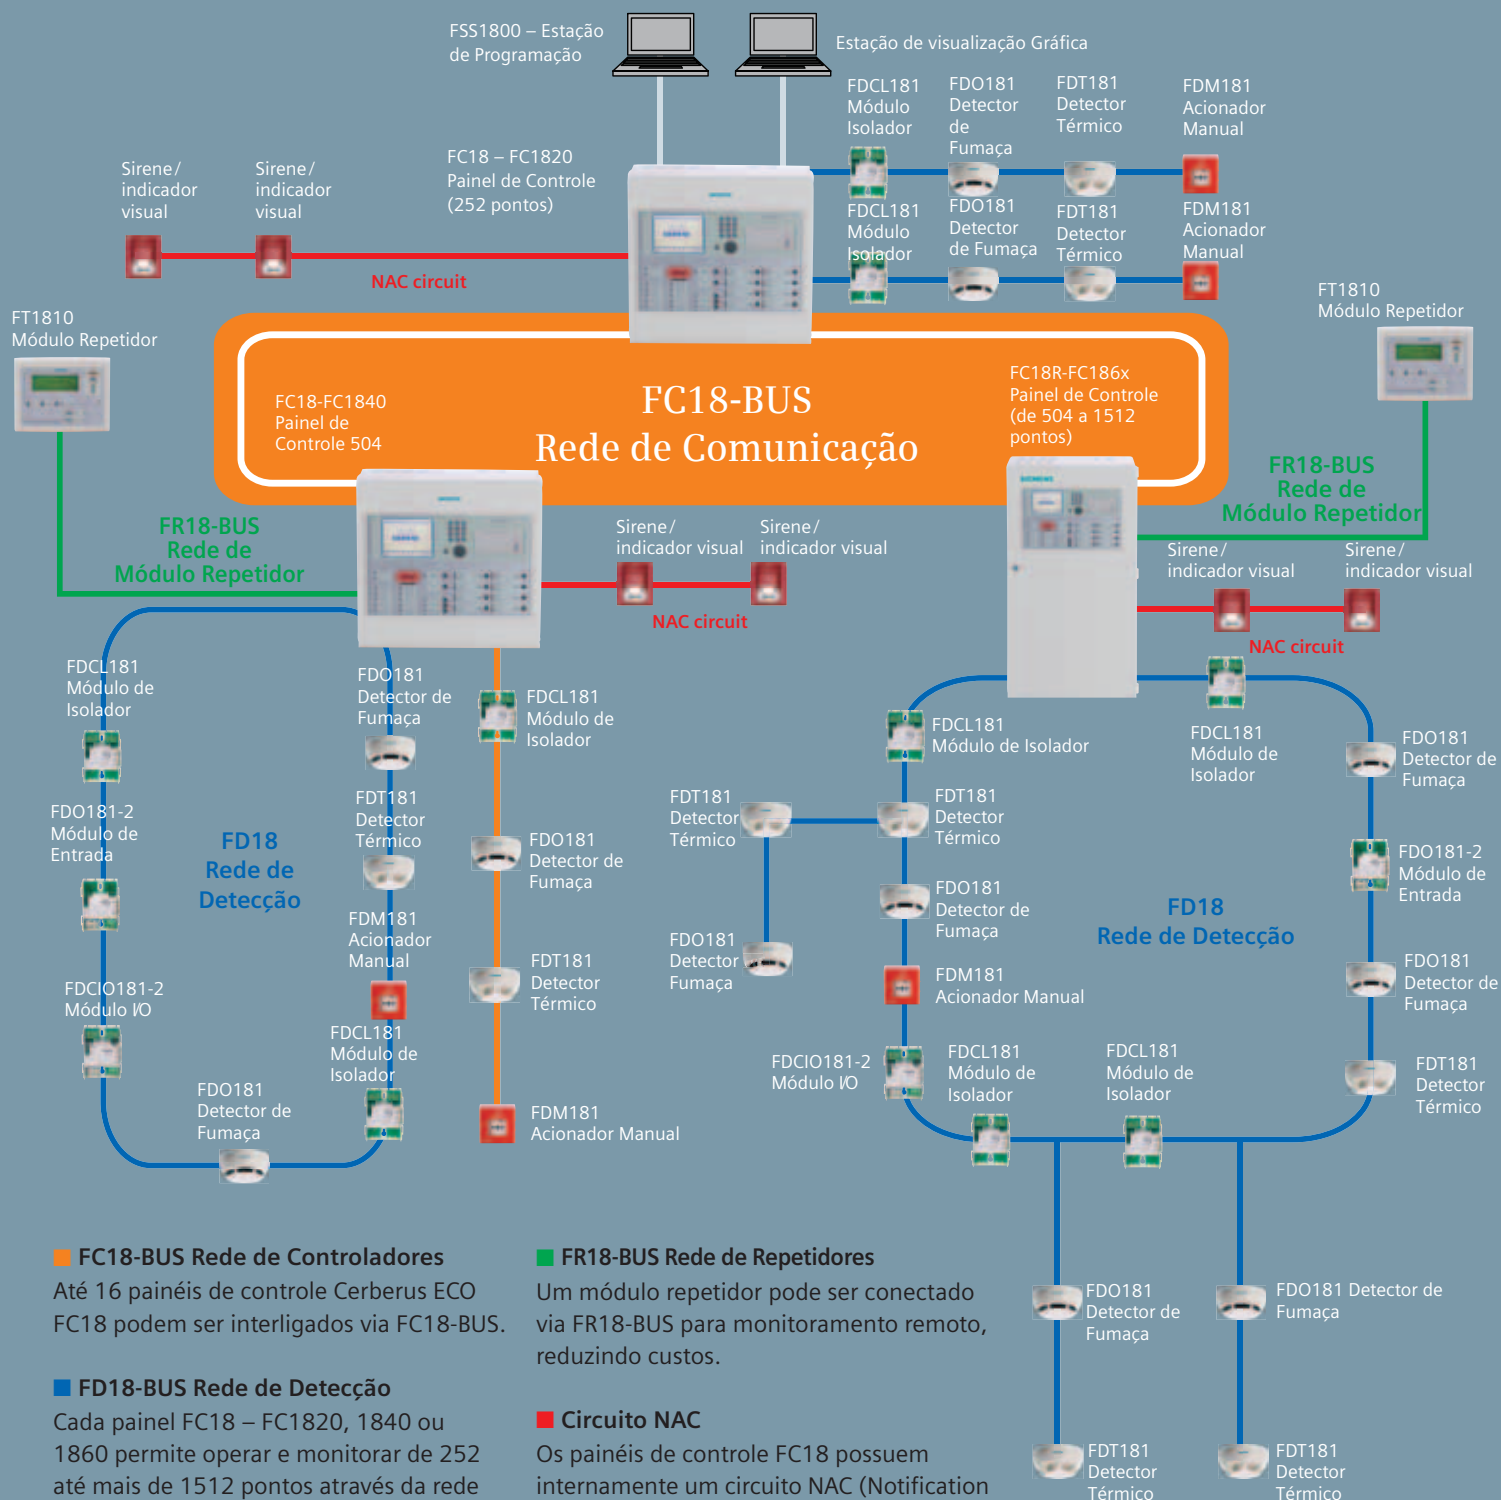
FSS1800 – Estação de Programação

Estação de visualização Gráfica

FDCL181 Módulo Isolador

FDO181 Detector de Fumaça

FDT181 Detector Térmico

FDM181 Acionador Manual

FC18 – FC1820 Painel de Controle (252 pontos)

Sirene/ indicador visual

Sirene/ indicador visual

FDCL181 Módulo Isolador

FDO181 Detector de Fumaça

FDT181 Detector Térmico

FDM181 Acionador Manual

NAC circuit

FT1810 Módulo Repetidor

FT1810 Módulo Repetidor

FC18-FC1840 Painel de Controle 504

FC18-BUS
Rede de Comunicação

FC18R-FC186x Painel de Controle (de 504 a 1512 pontos)

FR18-BUS Rede de Módulo Repetidor

FR18-BUS Rede de Módulo Repetidor

Sirene/ indicador visual

Sirene/ indicador visual

Sirene/ indicador visual

Sirene/ indicador visual

NAC circuit

NAC circuit

FDCL181 Módulo de Isolador

FDO181 Detector de Fumaça

FDCL181 Módulo de Isolador

FDCL181 Módulo de Isolador

FDCL181 Módulo de Isolador

FDO181 Detector de Fumaça

FDO181-2 Módulo de Entrada

FD18 Rede de Detecção

FDT181 Detector Térmico

FDT181 Detector Térmico

FDT181 Detector Térmico

FDO181 Detector de Fumaça

FDO181-2 Módulo de Entrada

FDM181 Acionador Manual

FDO181 Detector de Fumaça

FDO181 Detector de Fumaça

FD18 Rede de Detecção

FDCIO181-2 Módulo I/O

FDT181 Detector Térmico

FDM181 Acionador Manual

FDO181 Detector de Fumaça

FDCL181 Módulo de Isolador

FDCIO181-2 Módulo I/O

FDCL181 Módulo de Isolador

FDCL181 Módulo de Isolador

FDT181 Detector Térmico

FDO181 Detector de Fumaça

FDM181 Acionador Manual

FC18-BUS Rede de Controladores
Até 16 painéis de controle Cerberus ECO FC18 podem ser interligados via FC18-BUS.

FR18-BUS Rede de Repetidores
Um módulo repetidor pode ser conectado via FR18-BUS para monitoramento remoto, reduzindo custos.

FDO181 Detector de Fumaça

FDO181 Detector de Fumaça

FD18-BUS Rede de Detecção
Cada painel FC18 – FC1820, 1840 ou 1860 permite operar e monitorar de 252 até mais de 1512 pontos através da rede

Circuito NAC
Os painéis de controle FC18 possuem internamente um circuito NAC (Notification

FDT181 Detector Térmico

FDT181 Detector Térmico